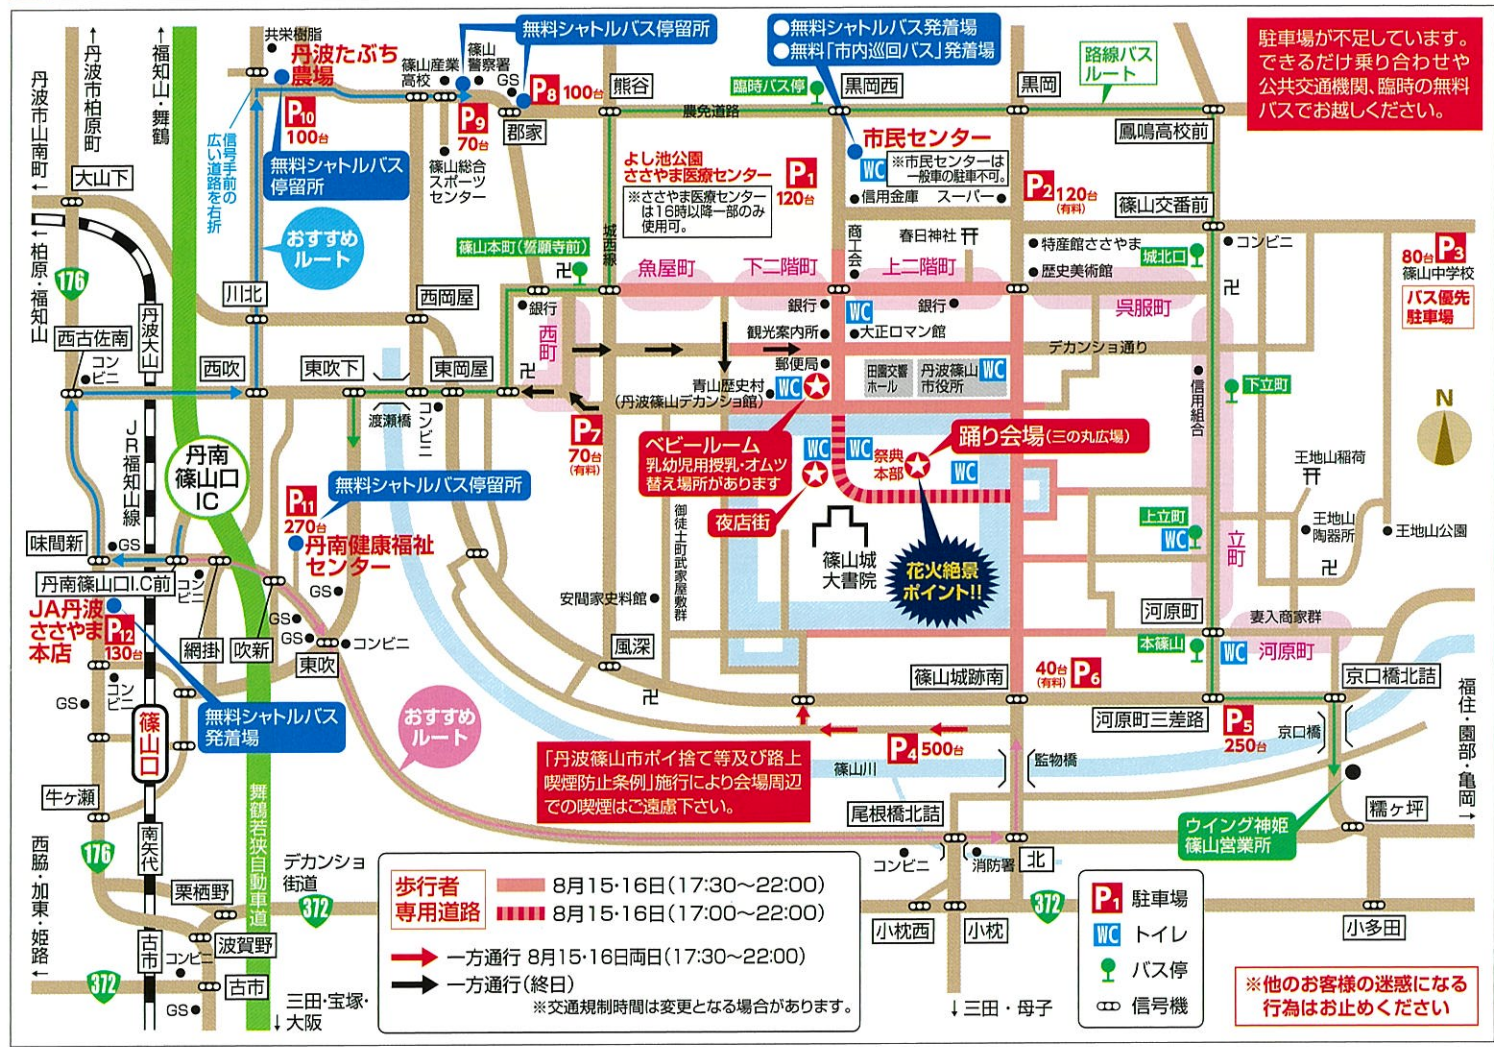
↑丹波市柏原町
↑福知山・舞鶴
丹波市山南町
共栄樹脂
丹波たぶち農場
篠山産業高校
篠山警察署
GS
無料シャトルバス停留所
●無料シャトルバス発着場
●無料「市内巡回バス」発着場
駐車場が不足しています。できるだけ乗り合わせや公共交通機関、臨時の無料バスでお越しください。
P10 100台
P9 70台
P8 100台
熊谷
臨時バス停
黒岡西
黒岡
路線バスルート
郡家
農免道路
信号手前の広い道路を右折
無料シャトルバス停留所
篠山総合スポーツセンター
よし池公園 ささやま医療センター
P1 120台
※ささやま医療センターは16時以降一部のみ使用可。
市民センター
WC ※市民センターは一般車の駐車不可。
●信用金庫 スーパー●
鳳鳴高校前
P2 120台(有料)
篠山交番前
大山下
←柏原・福知山
176
おすすめルート
篠山本町(誓願寺前)
城西校
商工会
春日神社
●特産館ささやま
●歴史美術館
城北口
●コンビニ
80台 P3 篠山中学校
バス優先駐車場
川北
丹波大山
西岡屋
●銀行
魚屋町
下二階町
上二階町
銀行●
WC
銀行●
呉服町
西古佐町
コンビニ
西町
観光案内所●
●大正ロマン館
デカンショ通り
西吹
東吹下
東岡屋
郵便局●
田園交響ホール
丹波篠山市役所
WC
信用組合
下立町
N
JR福知山線
丹南篠山口IC
渡瀬橋
コンビニ
青山歴史村(丹波篠山デカンショ館)
WC
P7 70台(有料)
ベビールーム 乳幼児用授乳・オムツ替え場所があります
WC WC
祭典本部
踊り会場(三の丸広場)
WC
王地山稲荷
王地山陶器所
●王地山公園
無料シャトルバス停留所
P11 270台
丹南健康福祉センター
GS●
夜店街
御徒士町武家屋敷群
篠山城大書院
花火絶景ポイント!!
上立町
WC
立町
味間新
●GS
丹南篠山口IC前
コンビニ
JA丹波ささやま本店
P12 130台
安間家史料館●
河原町
妻入商家群
GS●
GS●
●コンビニ
網掛
吹新
東吹
風深
本篠山
WC 河原町
京口橋北詰
GS●
コンビニ
無料シャトルバス発着場
おすすめルート
篠山口
篠山城跡南
40台(有料) P6
河原町三差路
P5 250台
京口橋
福住・園部・亀岡→
「丹波篠山市ポイ捨て等及び路上喫煙防止条例」施行により会場周辺での喫煙はご遠慮下さい。
P4 500台
篠山川
監物橋
牛ヶ瀬
糯ヶ坪
ウイング神姫篠山営業所
舞鶴若狭自動車道
南矢代
尾根橋北詰
176
西脇・加東・姫路
デカンショ街道
372
コンビニ
消防署
北
歩行者専用道路
8月15・16日(17:30〜22:00)
8月15・16日(17:00〜22:00)
P 駐車場
WC トイレ
バス停
信号機
栗栖野
小枕西
小枕
372
小多田
古市
コンビニ
波賀野
一方通行 8月15・16日両日(17:30〜22:00)
一方通行(終日)
※交通規制時間は変更となる場合があります。
※他のお客様の迷惑になる行為はお止めください
372
古市
GS●
三田・宝塚・大阪
↓三田・母子